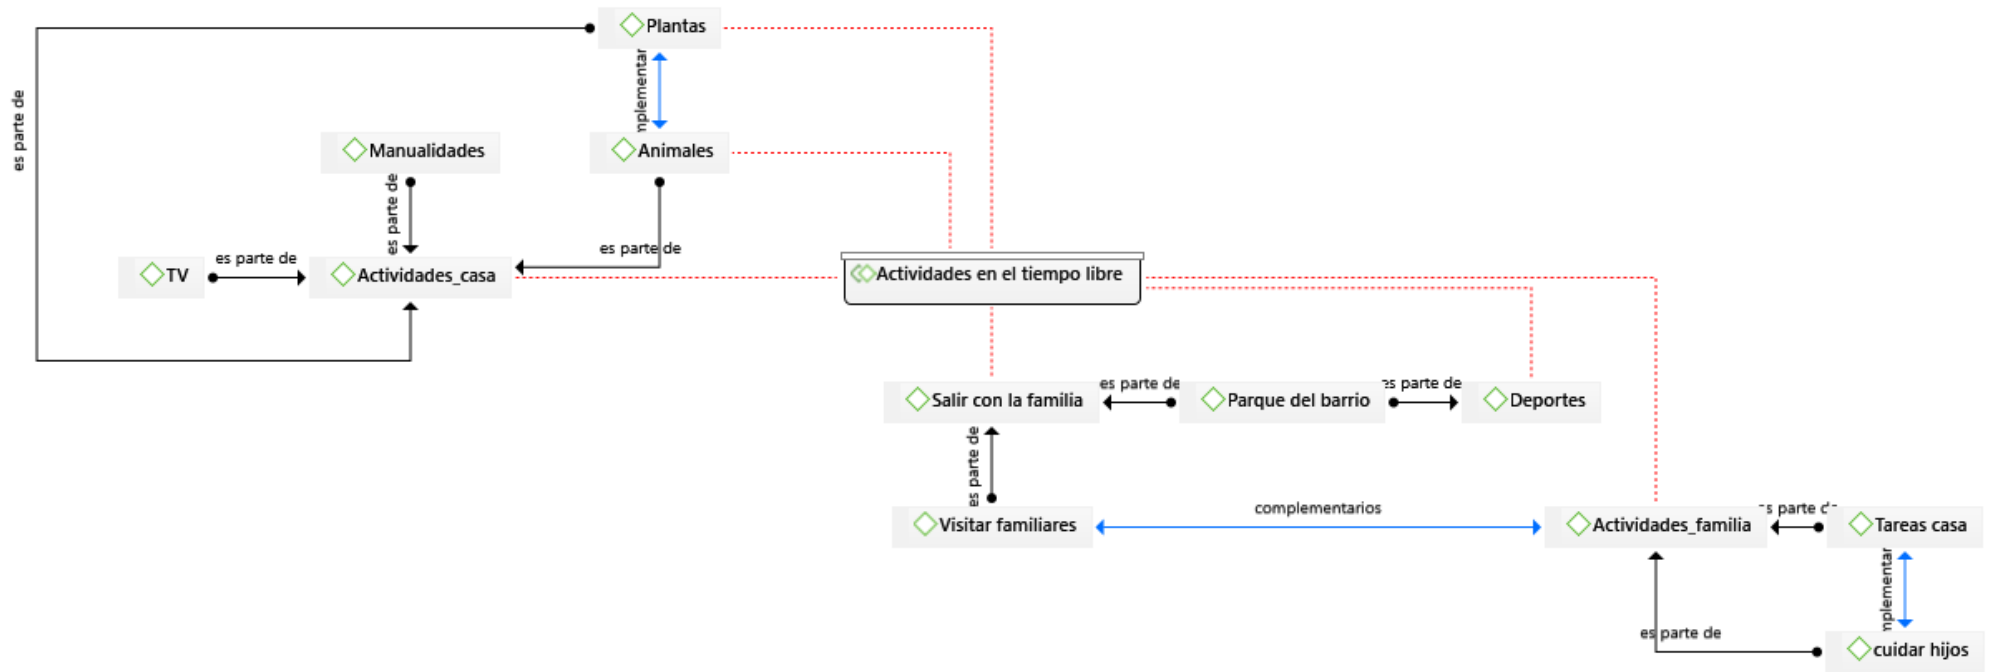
Plantas
es parte de
nplementar
Manualidades
Animales
es parte de
es parte de
TV
es parte de
Actividades_casa
Actividades en el tiempo libre
Salir con la familia
es parte de
Parque del barrio
es parte de
Deportes
es parte de
Visitar familiares
complementarios
Actividades_familia
es parte de
Tareas casa
nplementar
es parte de
cuidar hijos